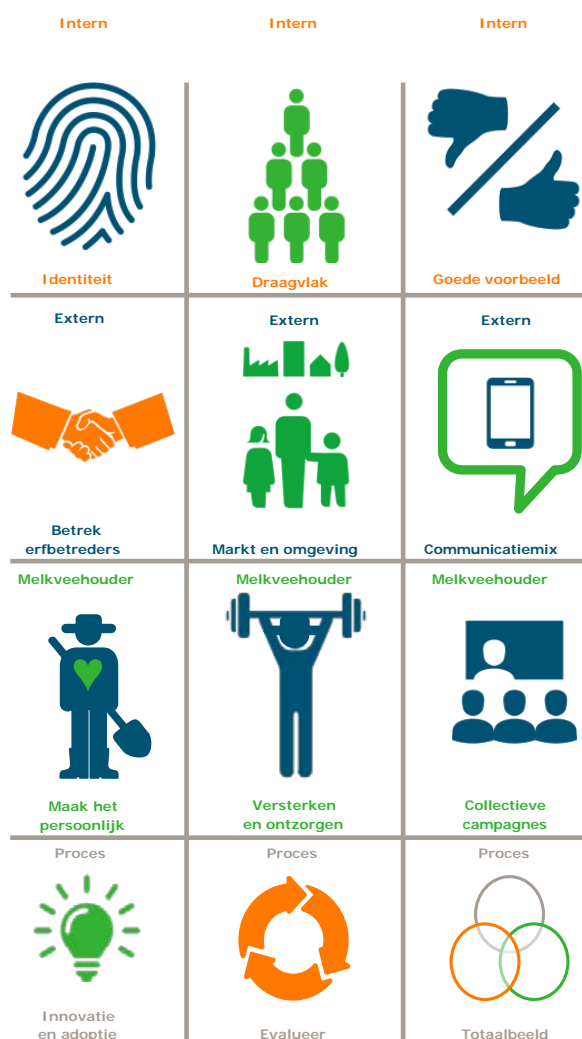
| Intern | Intern | Intern |
|---|---|---|
| Identiteit | Draagvlak | Goede voorbeeld |
| Extern | Extern | Extern |
| Betrek erfbetreders | Markt en omgeving | Communicatiemix |
| Melkveehouder | Melkveehouder | Melkveehouder |
| Maak het persoonlijk | Versterken en ontzorgen | Collectieve campagnes |
| Proces | Proces | Proces |
| Innovatie en adoptie | Evalueer | Totaalbeeld |